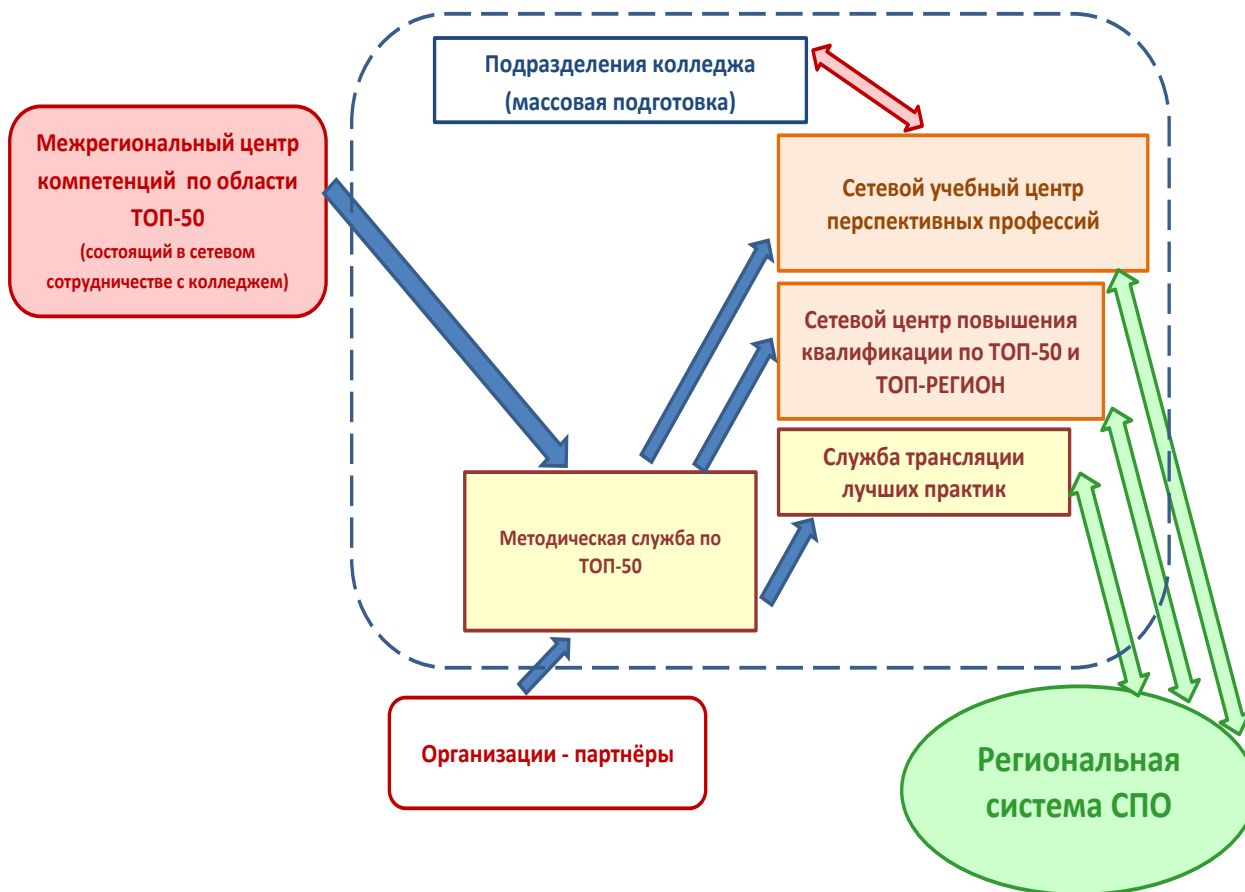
Подразделения колледжа
(массовая подготовка)

Межрегиональный центр компетенций по области ТОП-50
(состоящий в сетевом сотрудничестве с колледжем)

Сетевой учебный центр перспективных профессий

Сетевой центр повышения квалификации по ТОП-50 и ТОП-РЕГИОН

Служба трансляции лучших практик

Методическая служба по ТОП-50

Организации - партнёры

Региональная система СПО